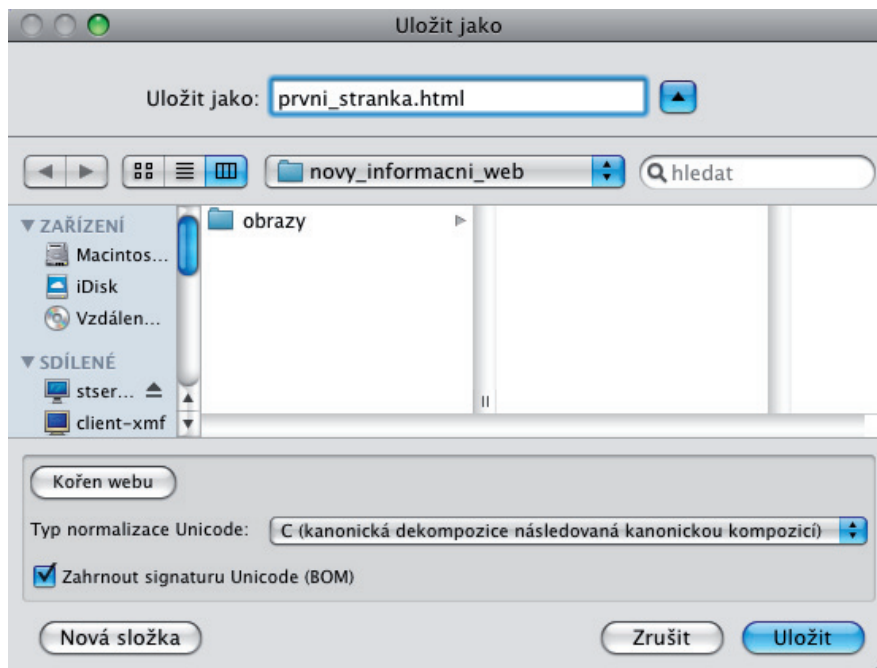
Uložit jako

Uložit jako: prvni_stranka.html

novy_informacni_web

hledat

ZAŘÍZENÍ
Macintos...
iDisk
Vzdálen...
SDÍLENÉ
stser...
client-xmf

obrazy

Kořen webu

Typ normalizace Unicode: C (kanonická dekompozice následovaná kanonickou kompozicí)

Zahrnout signaturu Unicode (BOM)

Nová složka

Zrušit

Uložit